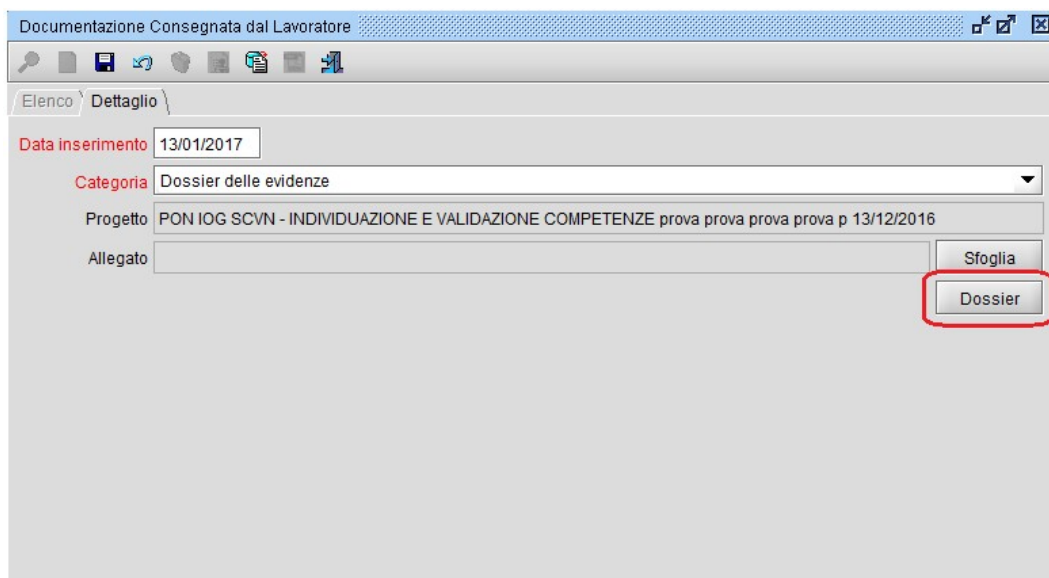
Documentazione Consegnata dal Lavoratore

Elenco Dettaglio

Data inserimento 13/01/2017

Categoria Dossier delle evidenze

Progetto PON IOG SCVN - INDIVIDUAZIONE E VALIDAZIONE COMPETENZE prova prova prova prova p 13/12/2016

Allegato

Sfoglia

Dossier